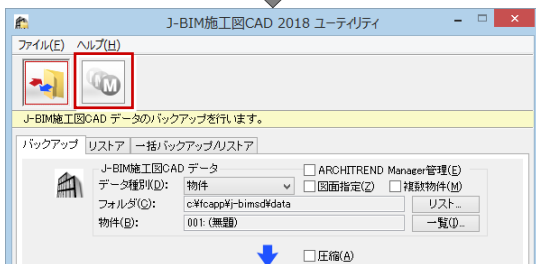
J-BIM施工図CAD 2018 ユーティリティ

ファイル(F) ヘルプ(H)

J-BIM施工図CAD データのバックアップを行います。

バックアップ リストア 一括バックアップ/リストア

J-BIM施工図CAD データ

ARCHITREND Manager管理(E)

データ種別(D): 物件

図面指定(Z)

複数物件(M)

フォルダ(C): c:¥fcapp¥j-bimsd¥data

リスト...

物件(B): 001: (無題)

一覧(I)...

圧縮(A)